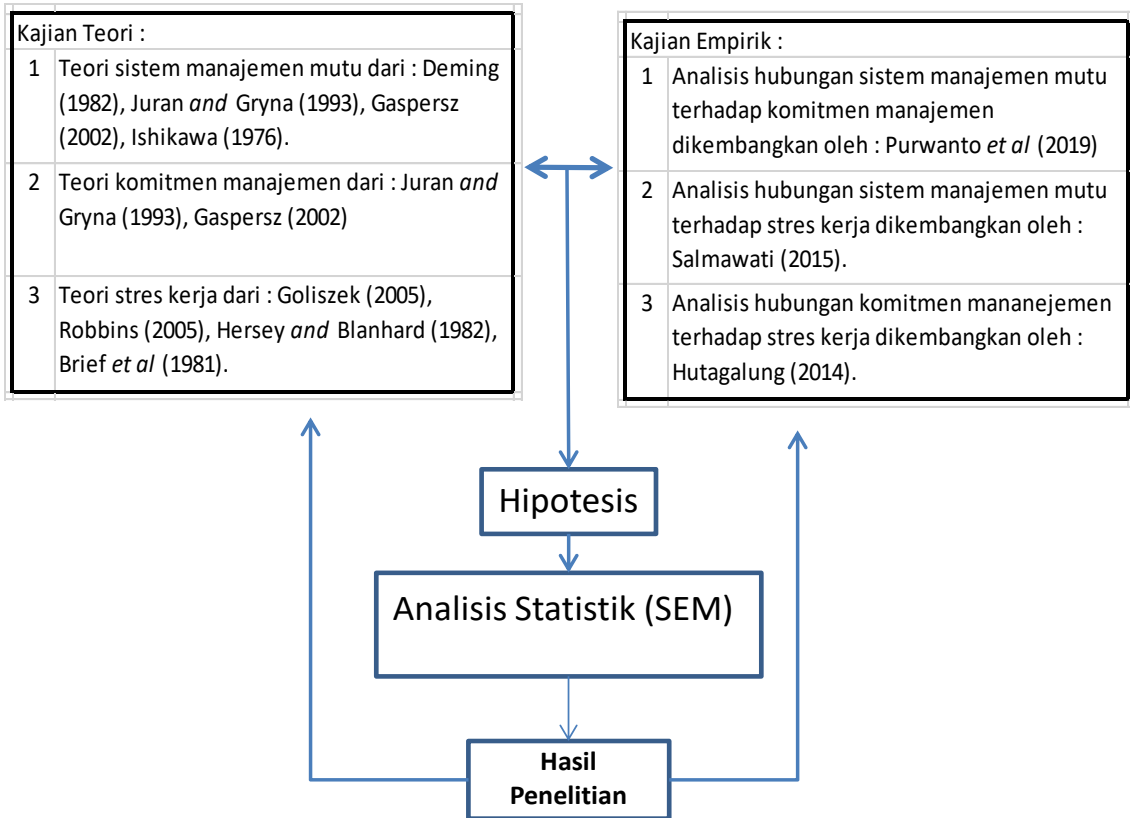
Kajian Teori :

| | |
|---|---|
| 1 | Teori sistem manajemen mutu dari : Deming (1982), Juran *and* Gryna (1993), Gaspersz (2002), Ishikawa (1976). |
| 2 | Teori komitmen manajemen dari : Juran *and* Gryna (1993), Gaspersz (2002) |
| 3 | Teori stres kerja dari : Goliszek (2005), Robbins (2005), Hersey *and* Blanhard (1982), Brief *et al* (1981). |

Kajian Empirik :

| | |
|---|---|
| 1 | Analisis hubungan sistem manajemen mutu terhadap komitmen manajemen dikembangkan oleh : Purwanto *et al* (2019) |
| 2 | Analisis hubungan sistem manajemen mutu terhadap stres kerja dikembangkan oleh : Salmawati (2015). |
| 3 | Analisis hubungan komitmen mananejemen terhadap stres kerja dikembangkan oleh : Hutagalung (2014). |

Hipotesis

Analisis Statistik (SEM)

Hasil Penelitian